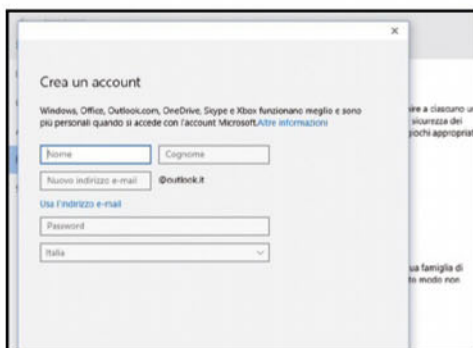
×

Crea un account

Windows, Office, Outlook.com, OneDrive, Skype e Xbox funzionano meglio e sono più personali quando si accede con l'account Microsoft. Altre informazioni

Nome

Cognome

Nuovo indirizzo e-mail

@outlook.it

Usa l'indirizzo e-mail

Password

Italia

ire a ciascuno u sicurezza dei giochi appropriat

sua famiglia di to modo non